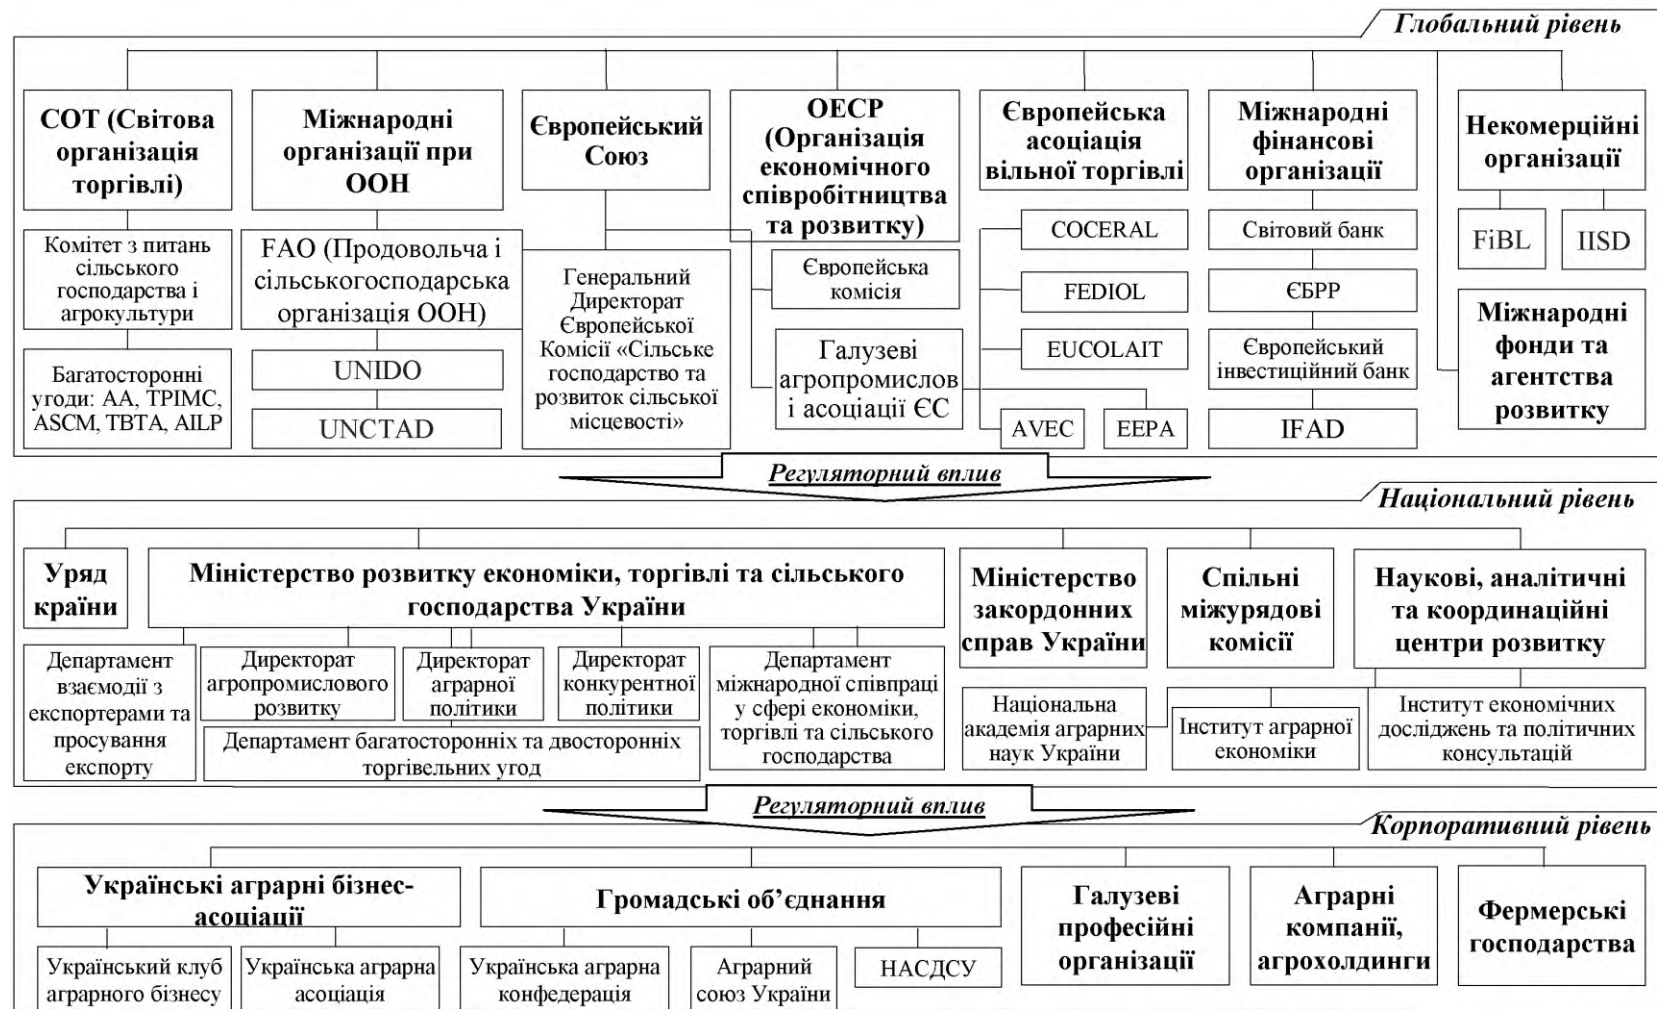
Глобальний рівень

СОТ (Світова організація торгівлі)

Комітет з питань сільського господарства і агрокультури

Багатосторонні угоди: AA, TPIMC, ASCM, TBTA, AILP

Міжнародні організації при ООН

FAO (Продовольча і сільськогосподарська організація ООН)

UNIDO

UNCTAD

Європейський Союз

Генеральний Директорат Європейської Комісії «Сільське господарство та розвиток сільської місцевості»

ОЕСР (Організація економічного співробітництва та розвитку)

Європейська комісія

Галузеві агропромислов і асоціації ЄС

Європейська асоціація вільної торгівлі

COCERAL

FEDIOL

EUCOLAIT

AVEC

EEPA

Міжнародні фінансові організації

Світовий банк

ЄБРР

Європейський інвестиційний банк

IFAD

Некомерційні організації

FiBL

IISD

Міжнародні фонди та агентства розвитку

Регуляторний вплив

Національний рівень

Уряд країни

Міністерство розвитку економіки, торгівлі та сільського господарства України

Департамент взаємодії з експортерами та просування експорту

Директорат агропромислового розвитку

Директорат аграрної політики

Директорат конкурентної політики

Департамент міжнародної співпраці у сфері економіки, торгівлі та сільського господарства

Департамент багатосторонніх та двосторонніх торгівельних угод

Міністерство закордонних справ України

Спільні міжурядові комісії

Наукові, аналітичні та координаційні центри розвитку

Національна академія аграрних наук України

Інститут аграрної економіки

Інститут економічних досліджень та політичних консультацій

Регуляторний вплив

Корпоративний рівень

Українські аграрні бізнес-асоціації

Український клуб аграрного бізнесу

Українська аграрна асоціація

Громадські об’єднання

Українська аграрна конфедерація

Аграрний союз України

НАСДСУ

Галузеві професійні організації

Аграрні компанії, агрохолдинги

Фермерські господарства